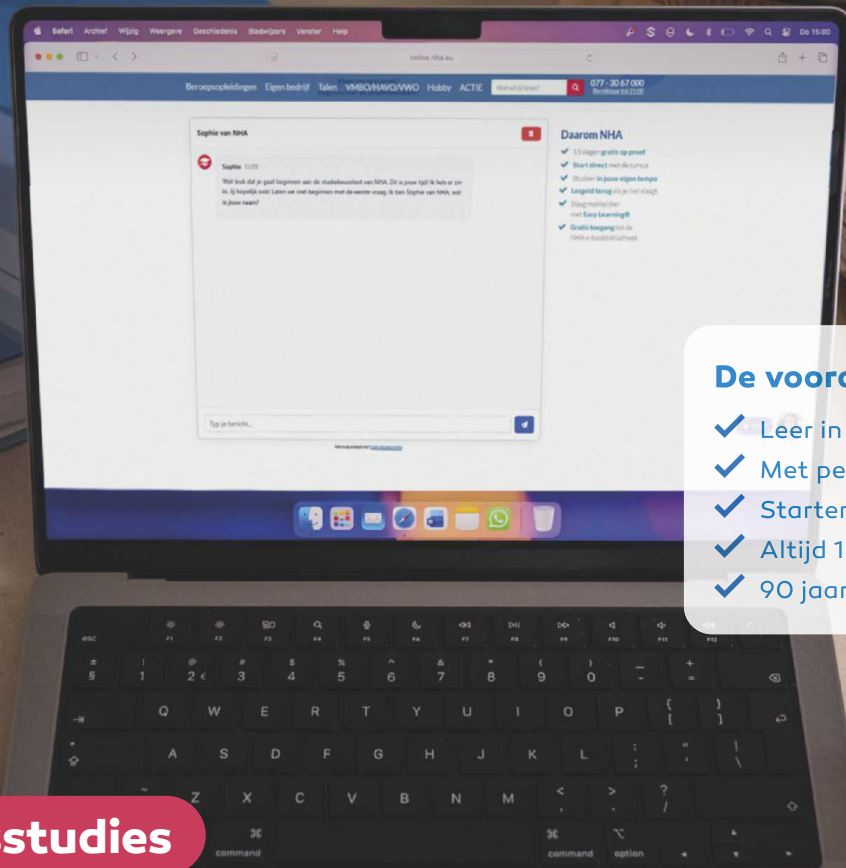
Safari Archief Wijzig Weergave Geschiedenis Bladwijzers Venster Help

Do 15:00

online.nha.eu

Beroepsopleidingen Eigen bedrijf Talen VMBO/HAVO/VWO Hobby ACTIE

077 - 30 67 000
Bereikbaar tot 21:00

Sophie van NHA

Sophie 12:59

Wat leuk dat je gaat beginnen aan de studiekeuzetest van NHA. Dit is jouw tijd! Ik heb er zin in. Jij hopelijk ook! Laten we snel beginnen met de eerste vraag. Ik ben Sophie van NHA, wat is jouw naam?

Typ je bericht...

Daarom NHA

15 dagen gratis op proef
Start direct met de cursus
Studeer in jouw eigen tempo
Lesgeld terug als je niet slaagt
Slaag makkelijker met Easy Learning®
Gratis toegang tot de NHA e-boekbibliotheek

De voord

Leer in
Met pe
Starten
Altijd 1
90 jaar

esc
F1 F2 F3 F4 F5 F6 F7 F8 F9 F10 F11 F12
§ 1 2 € 3 4 5 6 7 8 9 0 - =
Q W E R T Y U I O P [ ]
A S D F G H J K L ; \
Z X C V B N M , . /
command command option

studies